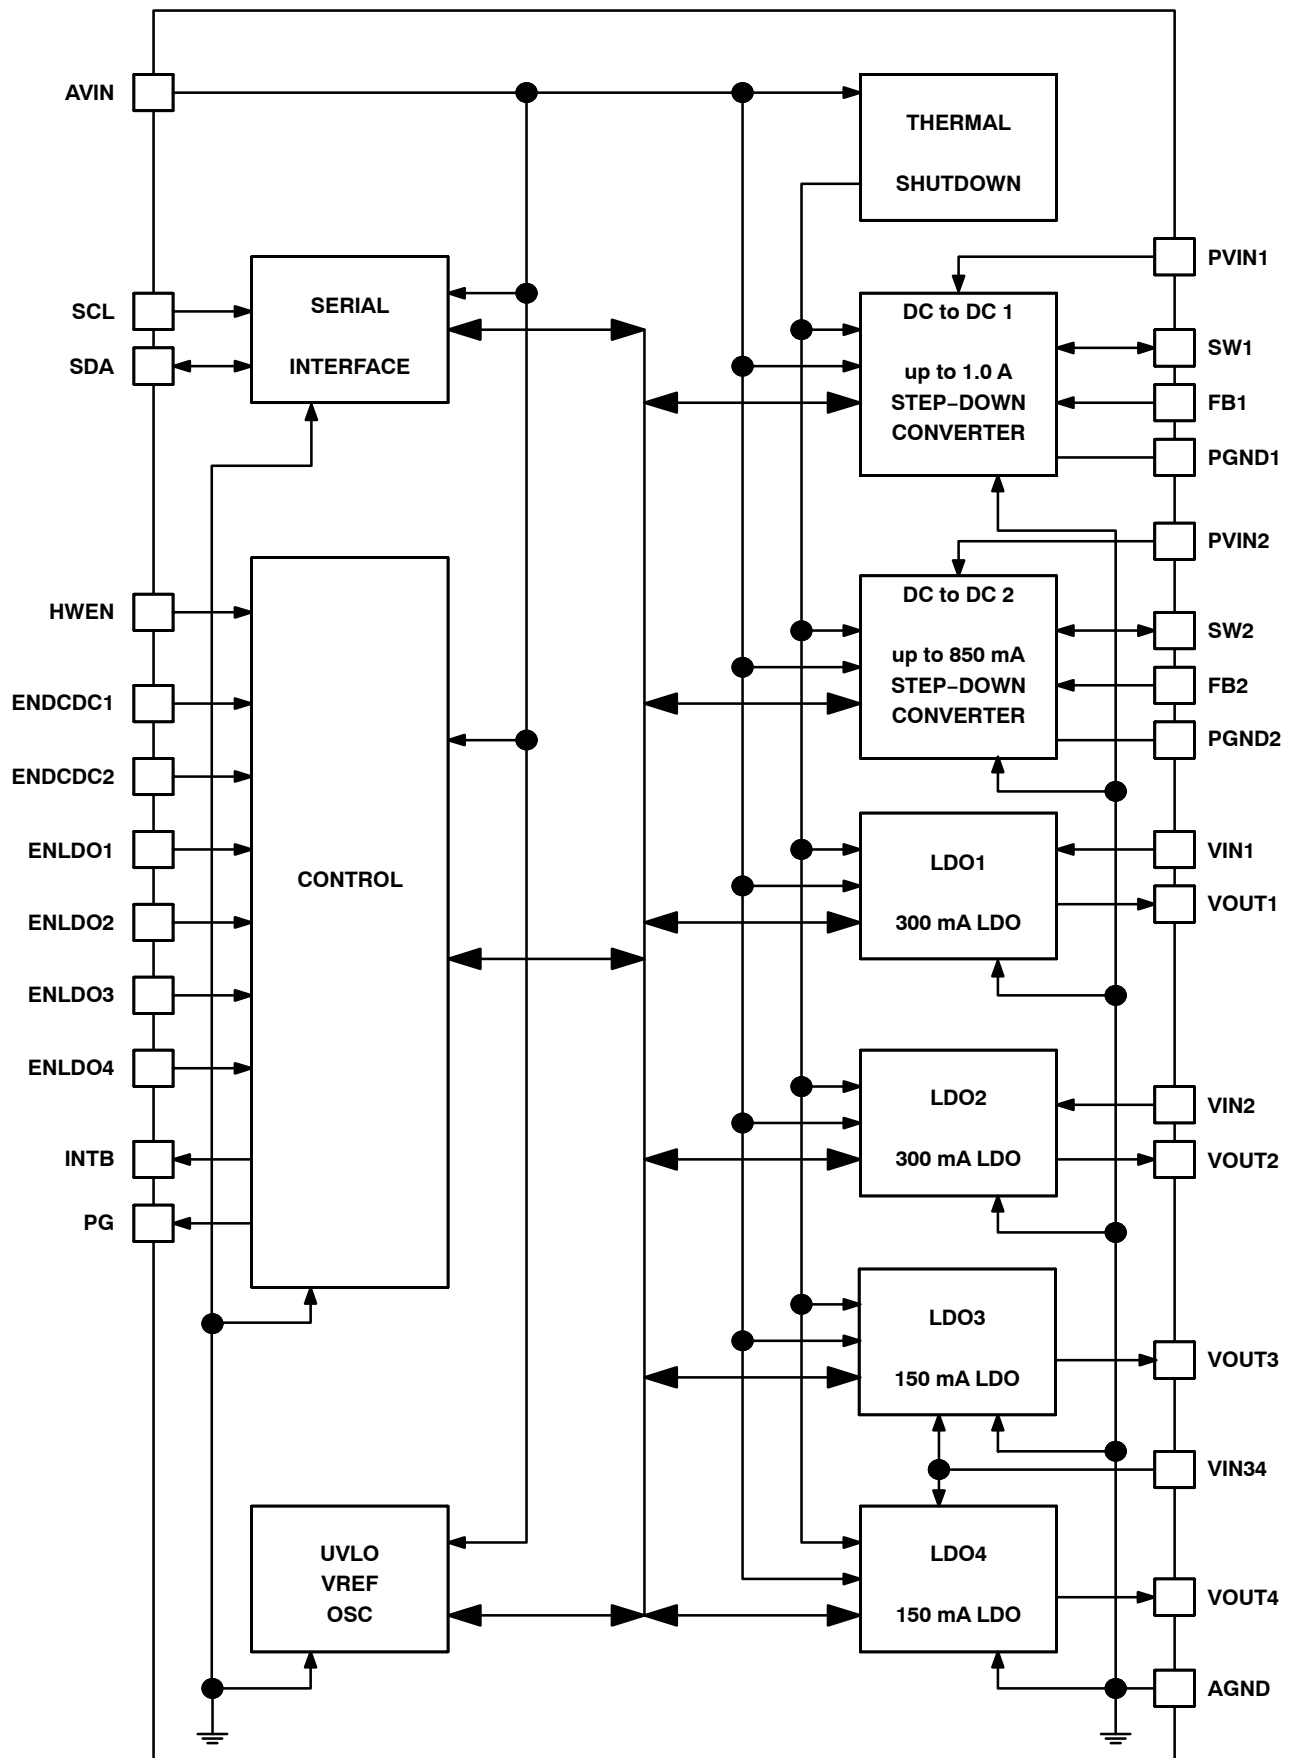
AVIN

THERMAL

SHUTDOWN

PVIN1

SCL

SDA

SERIAL

INTERFACE

DC to DC 1

up to 1.0 A
STEP−DOWN
CONVERTER

SW1

FB1

PGND1

PVIN2

HWEN

ENDCDC1

ENDCDC2

ENLDO1

ENLDO2

ENLDO3

ENLDO4

INTB

PG

CONTROL

DC to DC 2

up to 850 mA
STEP−DOWN
CONVERTER

SW2

FB2

PGND2

LDO1

300 mA LDO

VIN1

VOUT1

LDO2

300 mA LDO

VIN2

VOUT2

LDO3

150 mA LDO

VOUT3

VIN34

UVLO
VREF
OSC

LDO4

150 mA LDO

VOUT4

AGND